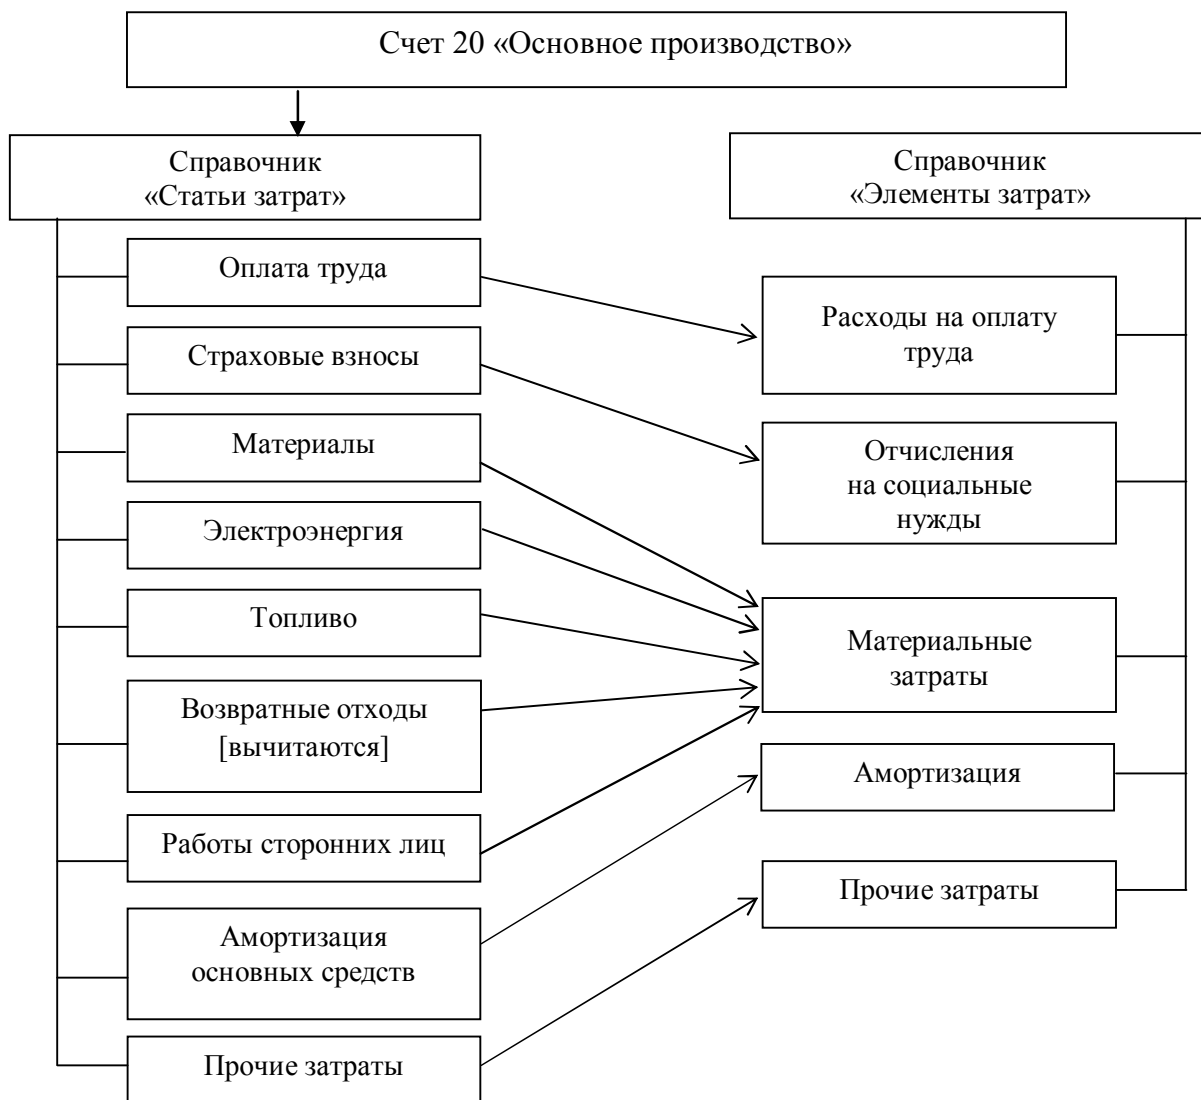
Счет 20 «Основное производство»

Справочник «Статьи затрат»

Справочник «Элементы затрат»

Оплата труда

Страховые взносы

Материалы

Электроэнергия

Топливо

Возвратные отходы [вычитаются]

Работы сторонних лиц

Амортизация основных средств

Прочие затраты

Расходы на оплату труда

Отчисления на социальные нужды

Материальные затраты

Амортизация

Прочие затраты